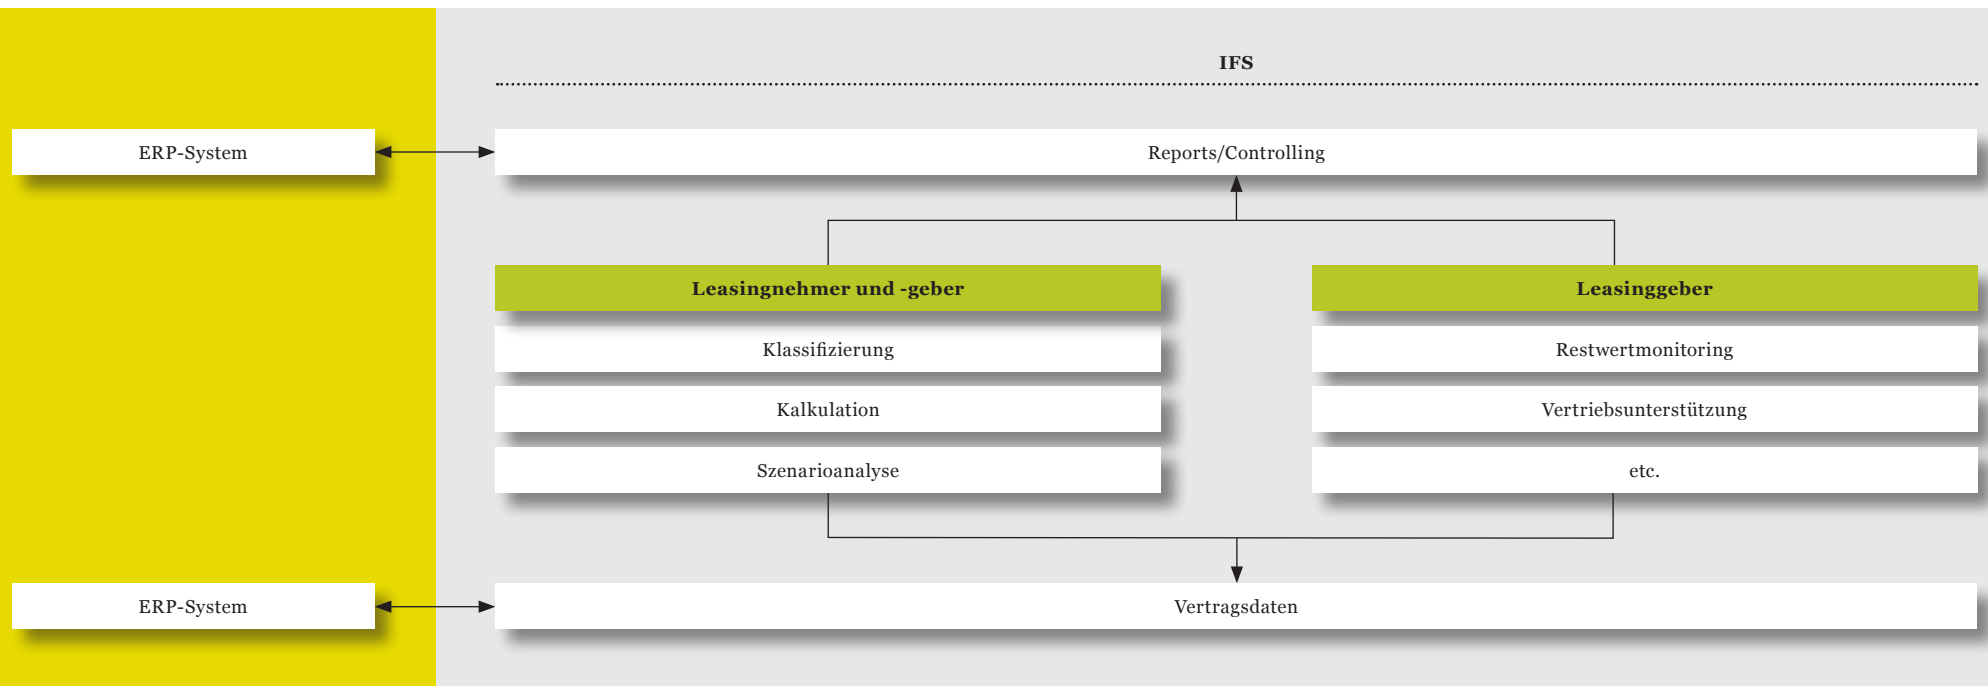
IFS

ERP-System

Reports/Controlling

Leasingnehmer und -geber

Klassifizierung

Kalkulation

Szenarioanalyse

Leasinggeber

Restwertmonitoring

Vertriebsunterstützung

etc.

ERP-System

Vertragsdaten